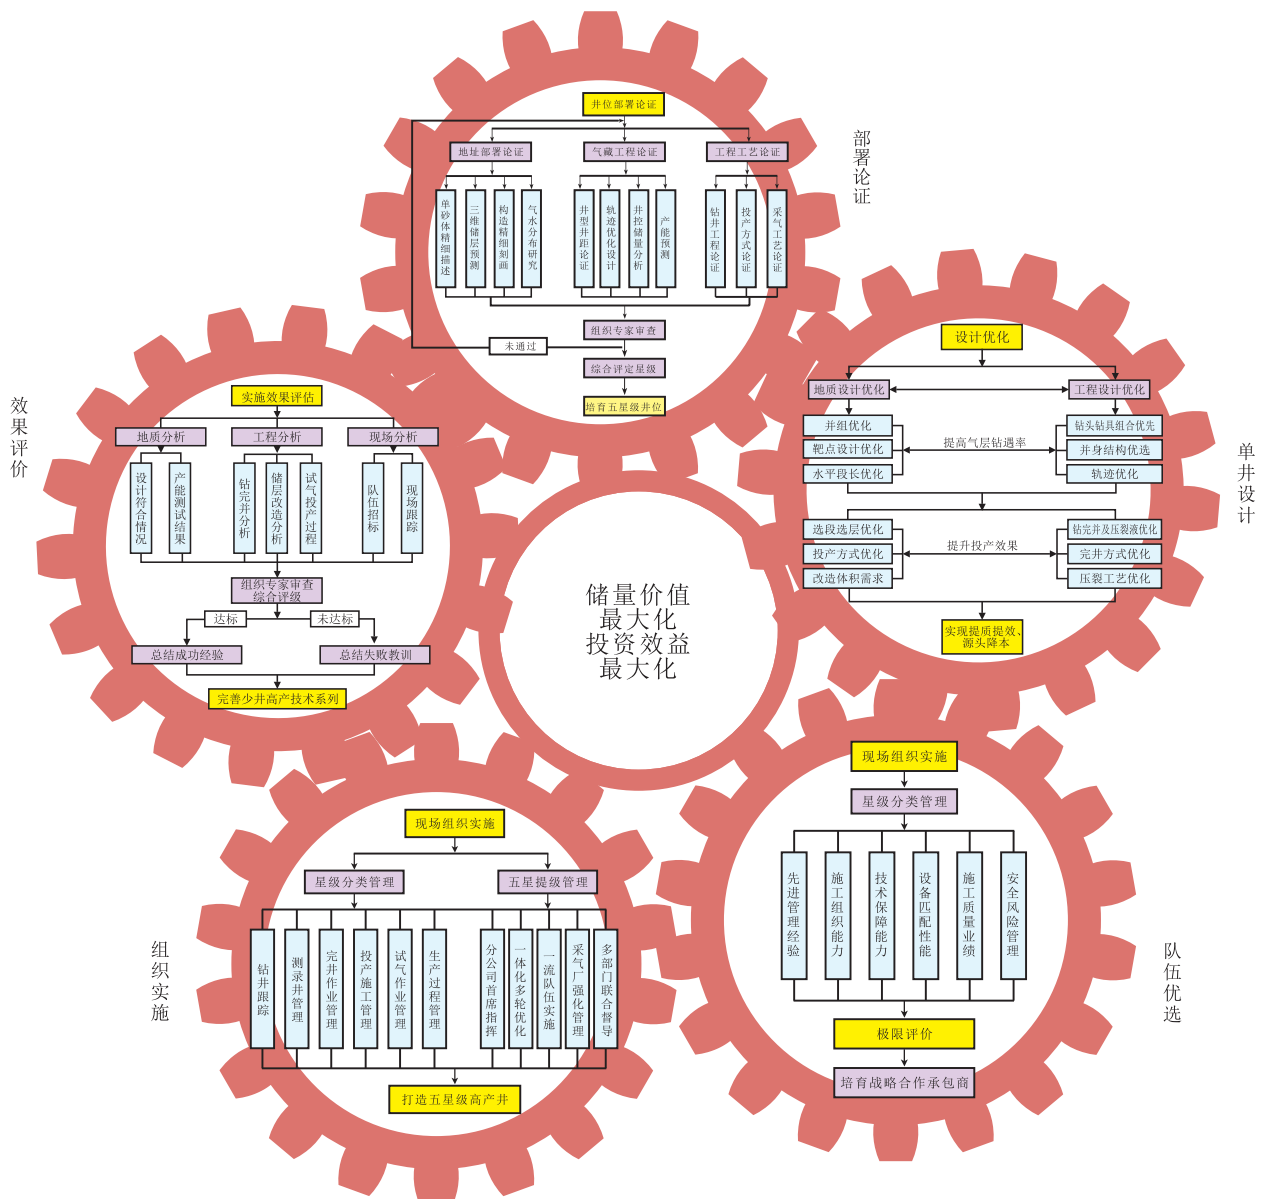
储量价值
最大化
投资效益
最大化

部署论证

井位部署论证
地址部署论证
气藏工程论证
工程工艺论证
单砂体精细描述
三维储层预测
构造精细刻画
气水分布研究
井型井距论证
轨迹优化设计
井控储量分析
产能预测
钻井工程论证
投产方式论证
采气工艺论证
组织专家审查
未通过
综合评定星级
培育五星级井位

单井设计

设计优化
地质设计优化
工程设计优化
井组优化
靶点设计优化
水平段长优化
提高气层钻遇率
钻头钻具组合优先
井身结构优选
轨迹优化
选段选层优化
投产方式优化
改造体积需求
提升投产效果
钻完井及压裂液优化
完井方式优化
压裂工艺优化
实现提质提效、源头降本

效果评价

实施效果评估
地质分析
工程分析
现场分析
设计符合情况
产能测试结果
钻完井分析
储层改造分析
试气投产过程
队伍招标
现场跟踪
组织专家审查
综合评级
达标
未达标
总结成功经验
总结失败教训
完善少井高产技术系列

组织实施

现场组织实施
星级分类管理
五星提级管理
钻井跟踪
测录井管理
完井作业管理
投产施工管理
试气作业管理
生产过程管理
分公司首席指挥
一体化多轮优化
一流队伍实施
采气厂强化管理
多部门联合督导
打造五星级高产井

队伍优选

现场组织实施
星级分类管理
先进管理经验
施工组织能力
技术保障能力
设备匹配性能
施工质量业绩
安全风险管理
极限评价
培育战略合作承包商